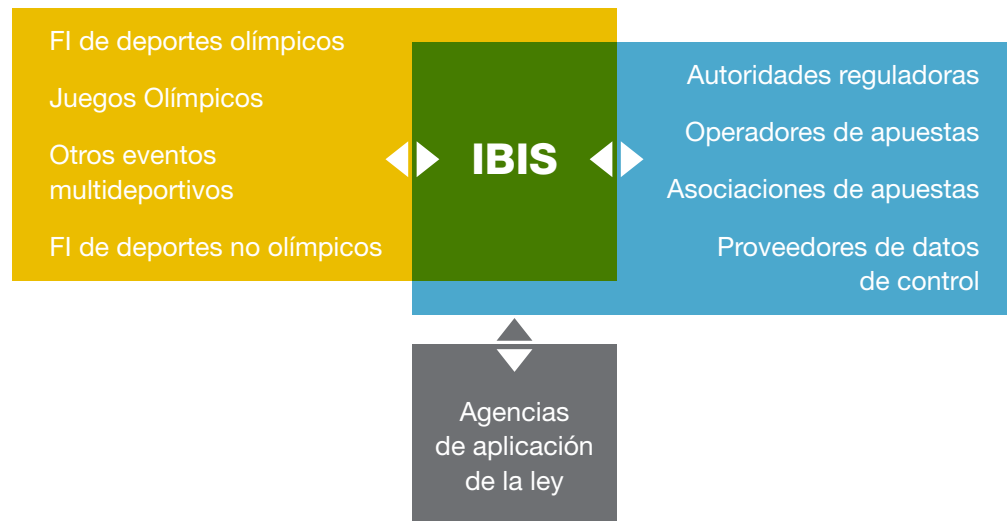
FI de deportes olímpicos

Juegos Olímpicos

Otros eventos multideportivos

FI de deportes no olímpicos

IBIS

Autoridades reguladoras

Operadores de apuestas

Asociaciones de apuestas

Proveedores de datos de control

Agencias de aplicación de la ley